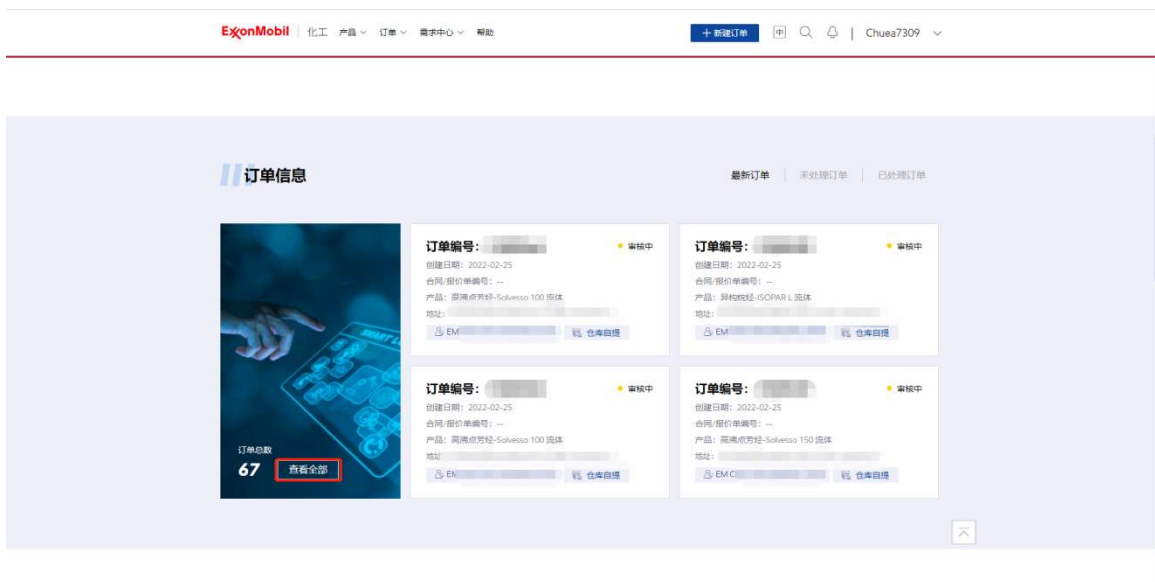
ExxonMobil | 化工 产品 订单 需求中心 帮助

+ 新建订单 中 Chuea7309

订单信息

最新订单 | 未处理订单 | 已处理订单

订单总数
67 查看全部

订单编号： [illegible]
审核中
创建日期：2022-02-25
合同/报价单编号：--
产品：高沸点芳烃-Solvesso 100 流体
地址： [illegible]
EM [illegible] 仓库自提

订单编号： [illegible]
审核中
创建日期：2022-02-25
合同/报价单编号：--
产品：异构烷烃-ISOPAR L 流体
地址： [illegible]
EM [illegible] 仓库自提

订单编号： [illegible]
审核中
创建日期：2022-02-25
合同/报价单编号：--
产品：高沸点芳烃-Solvesso 100 流体
地址： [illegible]
EM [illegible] 仓库自提

订单编号： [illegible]
审核中
创建日期：2022-02-25
合同/报价单编号：--
产品：高沸点芳烃-Solvesso 150 流体
地址： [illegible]
EM C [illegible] 仓库自提